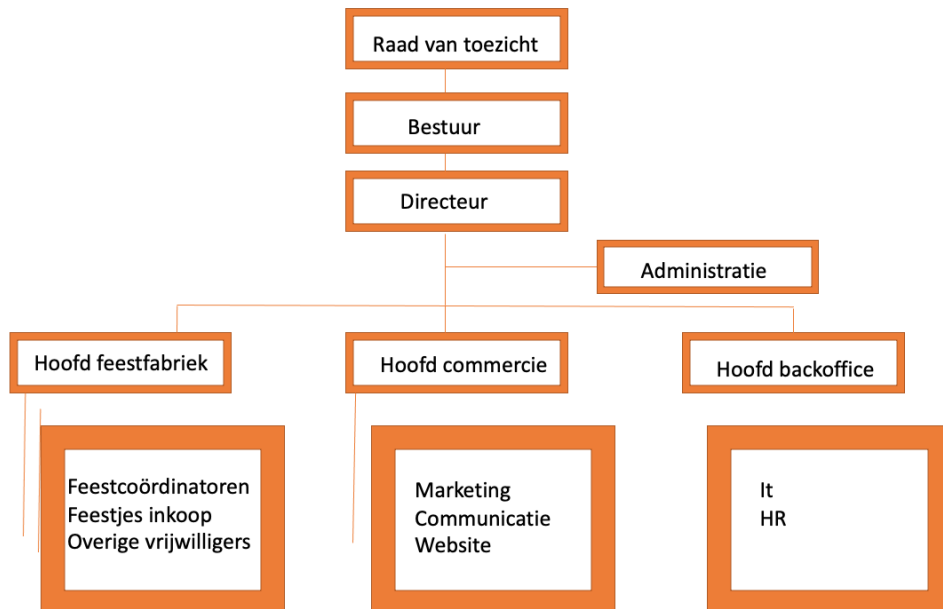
Raad van toezicht

Bestuur

Directeur

Administratie

Hoofd feestfabriek

Hoofd commercie

Hoofd backoffice

Feestcoördinatoren
Feestjes inkoop
Overige vrijwilligers

Marketing
Communicatie
Website

It
HR